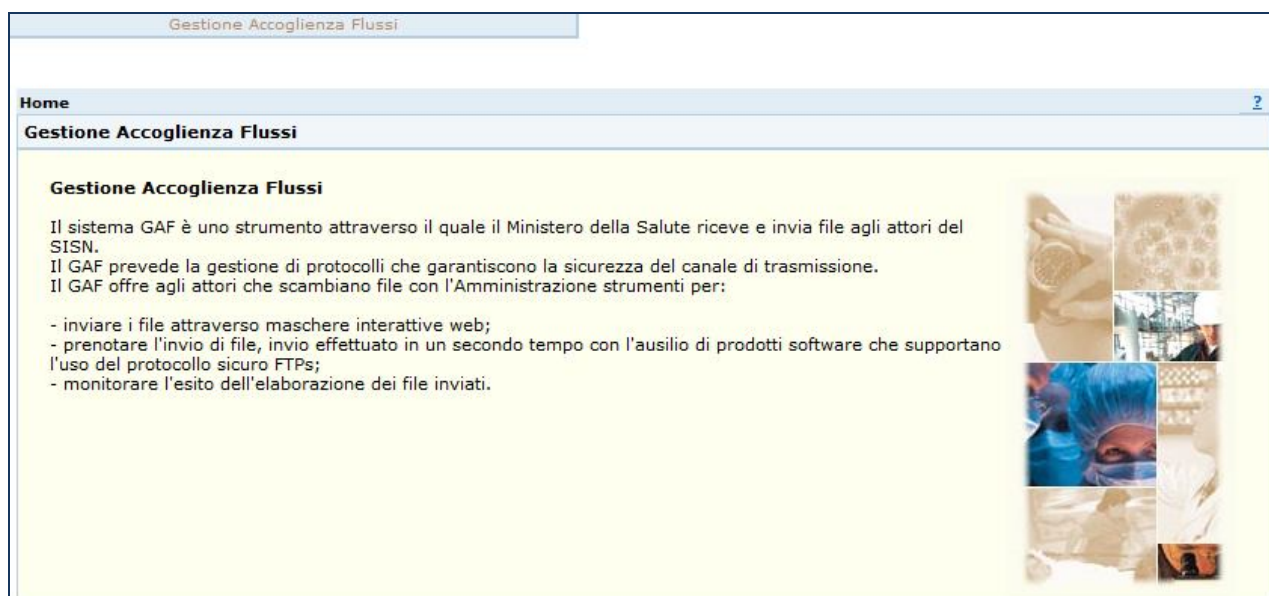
Gestione Accoglienza Flussi

Home

?

Gestione Accoglienza Flussi

Gestione Accoglienza Flussi

Il sistema GAF è uno strumento attraverso il quale il Ministero della Salute riceve e invia file agli attori del SISN.
Il GAF prevede la gestione di protocolli che garantiscono la sicurezza del canale di trasmissione.
Il GAF offre agli attori che scambiano file con l'Amministrazione strumenti per:

- inviare i file attraverso maschere interattive web;
- prenotare l'invio di file, invio effettuato in un secondo tempo con l'ausilio di prodotti software che supportano l'uso del protocollo sicuro FTPs;
- monitorare l'esito dell'elaborazione dei file inviati.